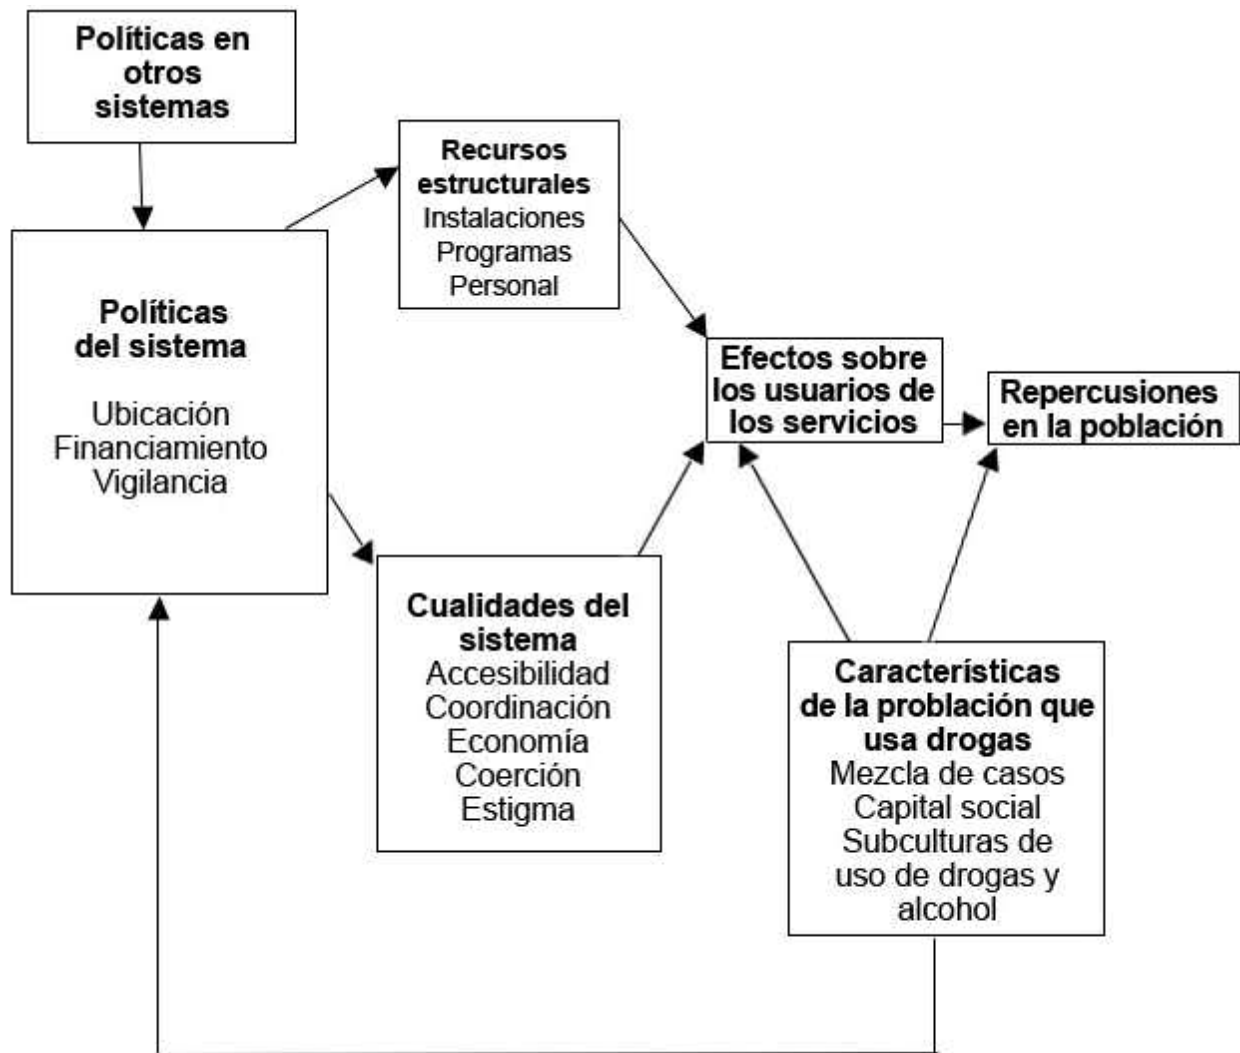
Políticas en otros sistemas

Recursos estructurales
Instalaciones
Programas
Personal

Políticas del sistema

Ubicación
Financiamiento
Vigilancia

Efectos sobre los usuarios de los servicios

Repercusiones en la población

Cualidades del sistema
Accesibilidad
Coordinación
Economía
Coerción
Estigma

Características de la problación que usa drogas
Mezcla de casos
Capital social
Subculturas de uso de drogas y alcohol